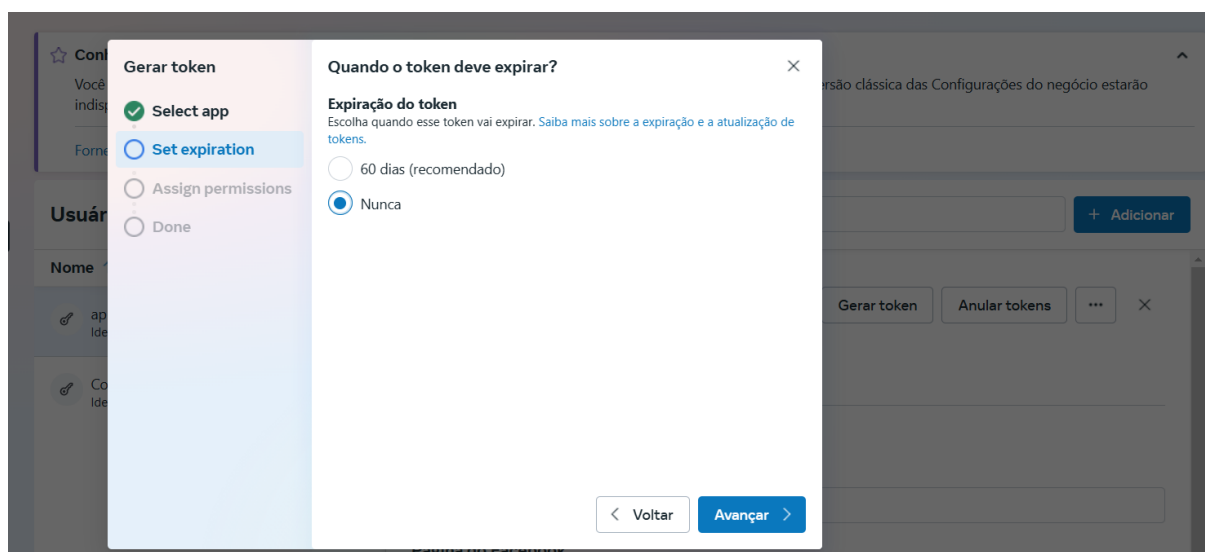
Con
Você
indisp
ersão clássica das Configurações do negócio estarão

Forne

Usuár
+ Adicionar

Nome

ap
Ide
Gerar token
Anular tokens
···
×

Co
Ide

Gerar token
Select app
Set expiration
Assign permissions
Done

Quando o token deve expirar?
×

Expiração do token
Escolha quando esse token vai expirar. Saiba mais sobre a expiração e a atualização de tokens.

60 dias (recomendado)
Nunca

< Voltar
Avançar >